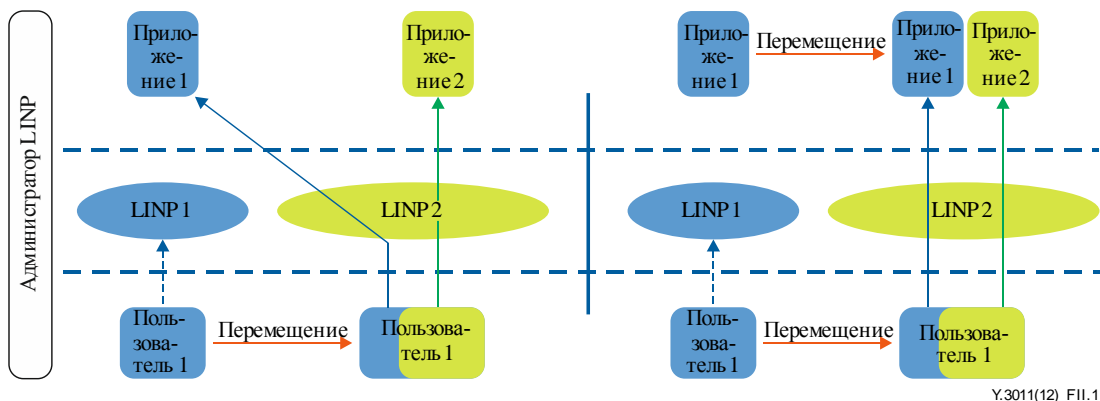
Администратор LINP

Приложение 1

Приложение 2

LINP 1

LINP 2

Пользователь 1

Перемещение

Пользователь 1

Приложение 1

Перемещение

Приложение 1

Приложение 2

LINP 1

LINP 2

Пользователь 1

Перемещение

Пользователь 1

Y.3011(12)_FII.1